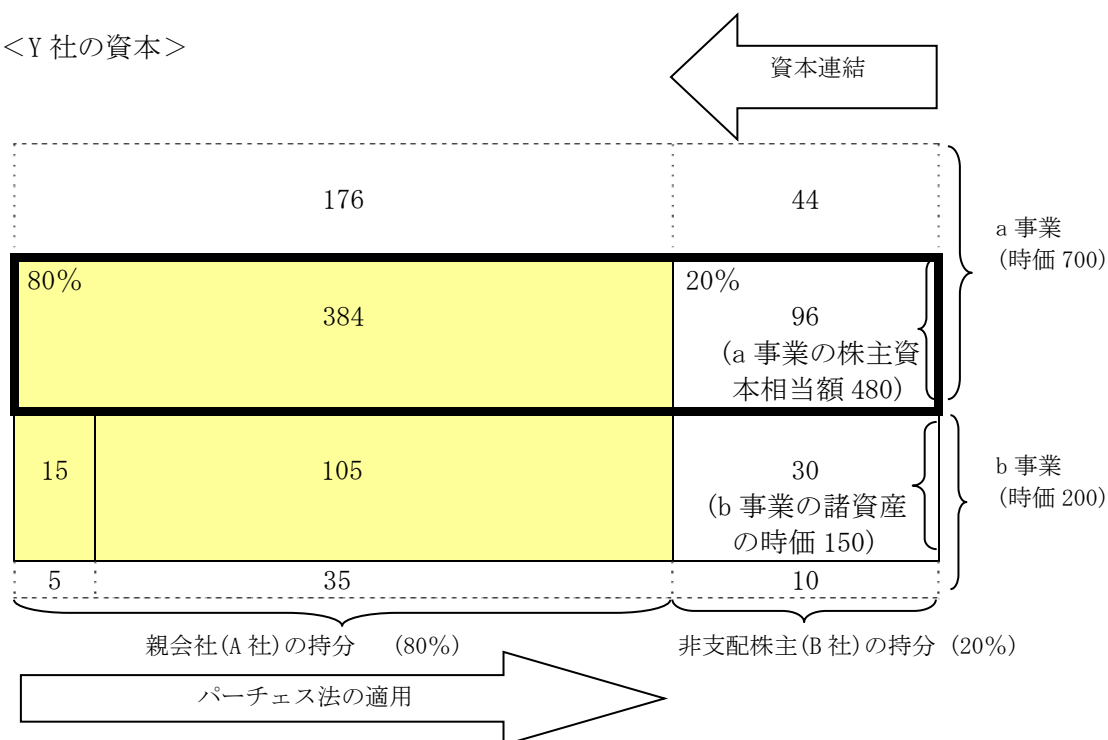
<Y 社の資本>

資本連結

176

44

a 事業
(時価 700)

80%

384

20%
96
(a 事業の株主資本相当額 480)

15

105

30
(b 事業の諸資産の時価 150)

b 事業
(時価 200)

5

35

10

親会社(A 社)の持分 (80%)

非支配株主(B 社)の持分 (20%)

パーチェス法の適用